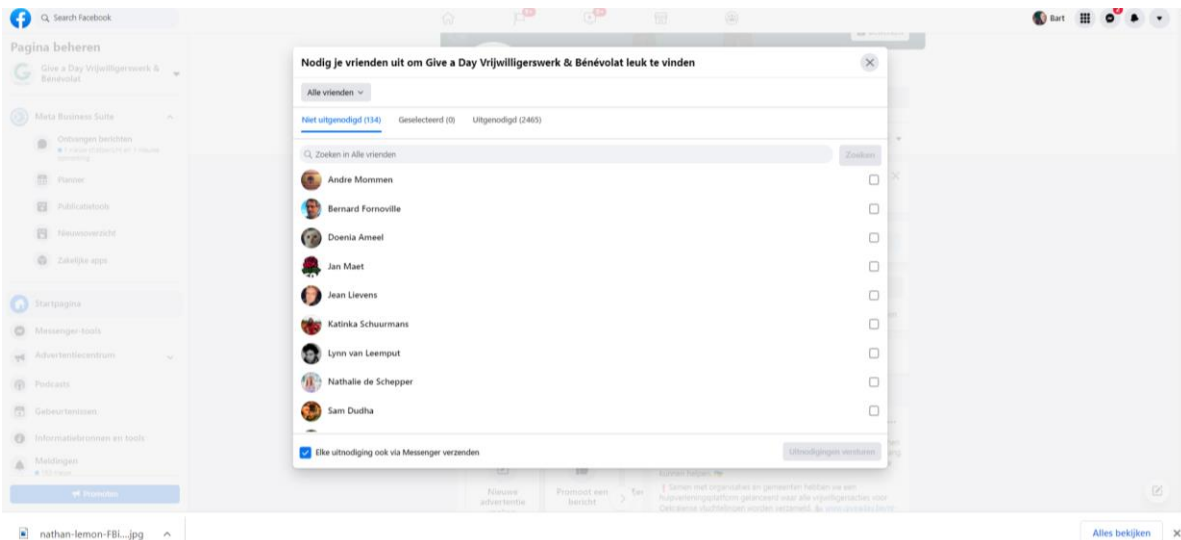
Search Facebook

Bart

Pagina beheren

Give a Day Vrijwilligerswerk & Bénévolat

Meta Business Suite

Ontvangen berichten

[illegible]

Planner

Publicatietools

Nieuwsoverzicht

Zakelijke apps

Startpagina

Messenger-tools

Advertentiecentrum

Podcasts

Gebeurtenissen

Informatiebronnen en tools

Meldingen

Promoten

Nodig je vrienden uit om Give a Day Vrijwilligerswerk & Bénévolat leuk te vinden

Alle vrienden

Niet uitgenodigd (134)

Geselecteerd (0)

Uitgenodigd (2465)

Zoeken in Alle vrienden

Zoeken

Andre Mommen

Bernard Fornoville

Doenia Ameel

Jan Maet

Jean Lievens

Katinka Schuurmans

Lynn van Leemput

Nathalie de Schepper

Sam Dudha

Elke uitnodiging ook via Messenger verzenden

Uitnodigingen versturen

Nieuwe advertentie

Promoot een bericht

Kunnen helpen.

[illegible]

nathan-lemon-FBi....jpg

Alles bekijken